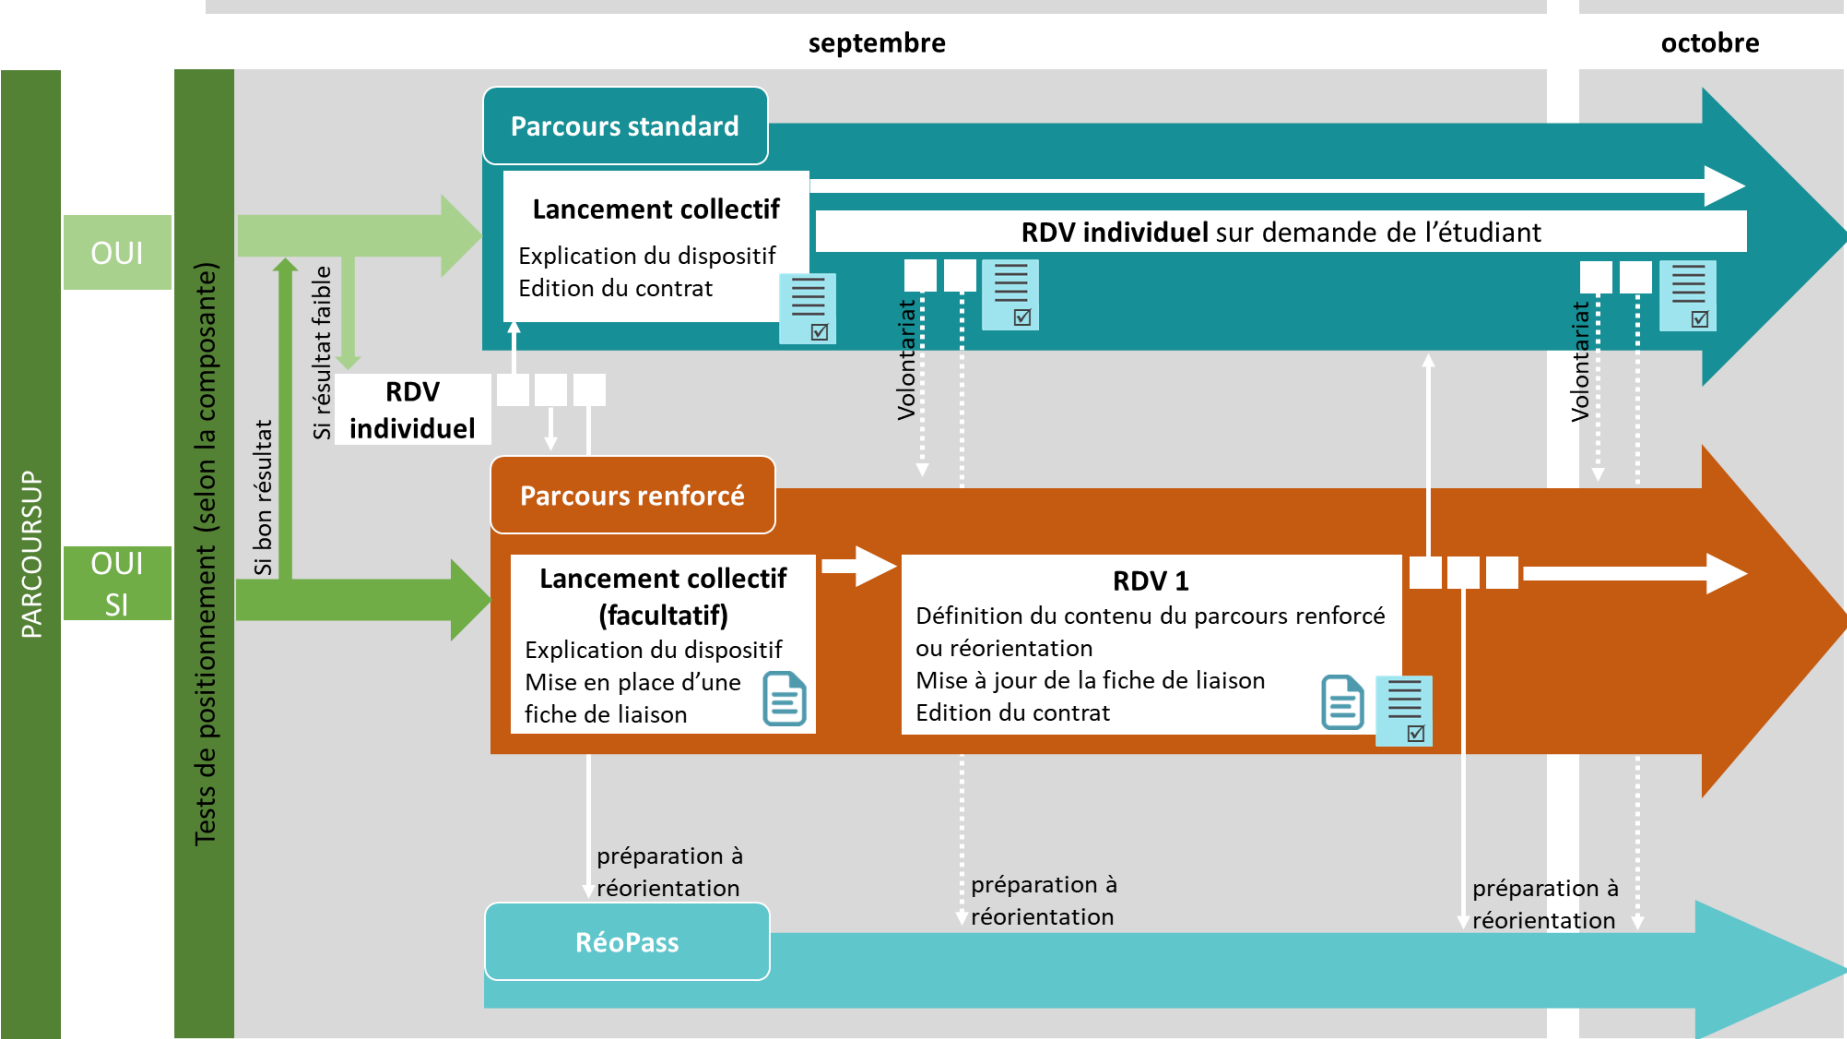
septembre

octobre

PARCOURSUP

OUI

OUI SI

Tests de positionnement (selon la composante)

Si bon résultat

Si résultat faible

Parcours standard

Lancement collectif

Explication du dispositif
Edition du contrat

RDV individuel sur demande de l'étudiant

Volontariat

Volontariat

RDV individuel

Parcours renforcé

Lancement collectif (facultatif)

Explication du dispositif
Mise en place d'une fiche de liaison

RDV 1

Définition du contenu du parcours renforcé ou réorientation
Mise à jour de la fiche de liaison
Edition du contrat

préparation à réorientation

préparation à réorientation

préparation à réorientation

RéoPass